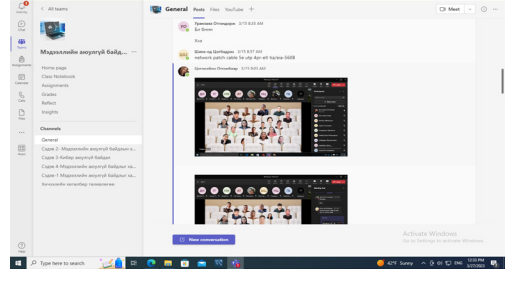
< All teams

Мэдээллийн аюулгүй байд... ···

Home page
Class Notebook
Assignments
Grades
Reflect
Insights

Channels

General
Сэдэв 2- Мэдээллийн аюулгүй байдлын з...
Сэдэв 3 Кибер аюулгүй байдал
Сэдэв 4 Мэдээллийн аюулгүй байдлыг ха...
Сэдэв-1 Мэдээллийн аюулгүй байдлын ха...
Актуалын чиглэлбэр технологи

General Posts Files YouTube +

Meet

Уранхаан Отгонсүрэн 3/15 8:26 AM
Бэ Зочин

Хуа

Бэхан-од Цэгбаадан 3/15 8:37 AM
network patch cable 5e utp 4pr-elf hackса-568B

Цэгээнбаан Отгонбаяр 3/15 9:05 AM

New conversation

Activate Windows
Go to Settings to activate Windows.

Type here to search

42°F Sunny ENG 12:03 PM 3/27/2023